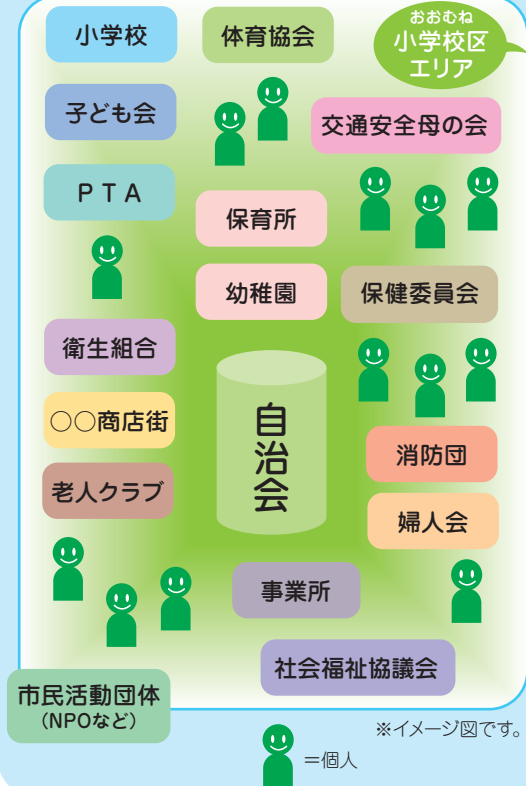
小学校

体育協会

おおむね
小学校区
エリア

子ども会

交通安全母の会

PTA

保育所

幼稚園

保健委員会

衛生組合

自治会

○○商店街

消防団

老人クラブ

婦人会

事業所

社会福祉協議会

市民活動団体
（NPOなど）

※イメージ図です。

＝個人